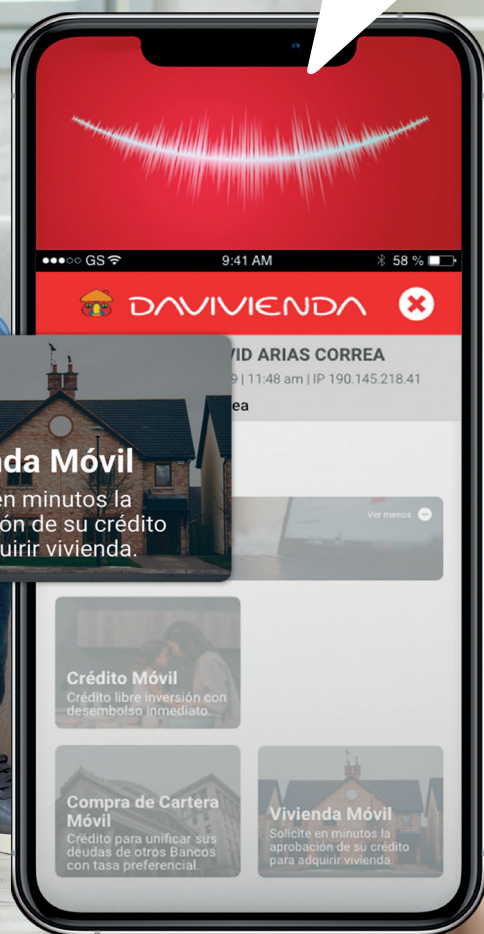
●●●○○ GS
9:41 AM
58 %

DAVIVIENDA

VID ARIAS CORREA
9 | 11:48 am | IP 190.145.218.41
ea

da Móvil
en minutos la
ón de su crédito
uirir vivienda.

Ver menos

Crédito Móvil
Crédito libre inversión con desembolso inmediato.

Compra de Cartera Móvil
Crédito para unificar sus deudas de otros Bancos con tasa preferencial.

Vivienda Móvil
Solicite en minutos la aprobación de su crédito para adquirir vivienda.